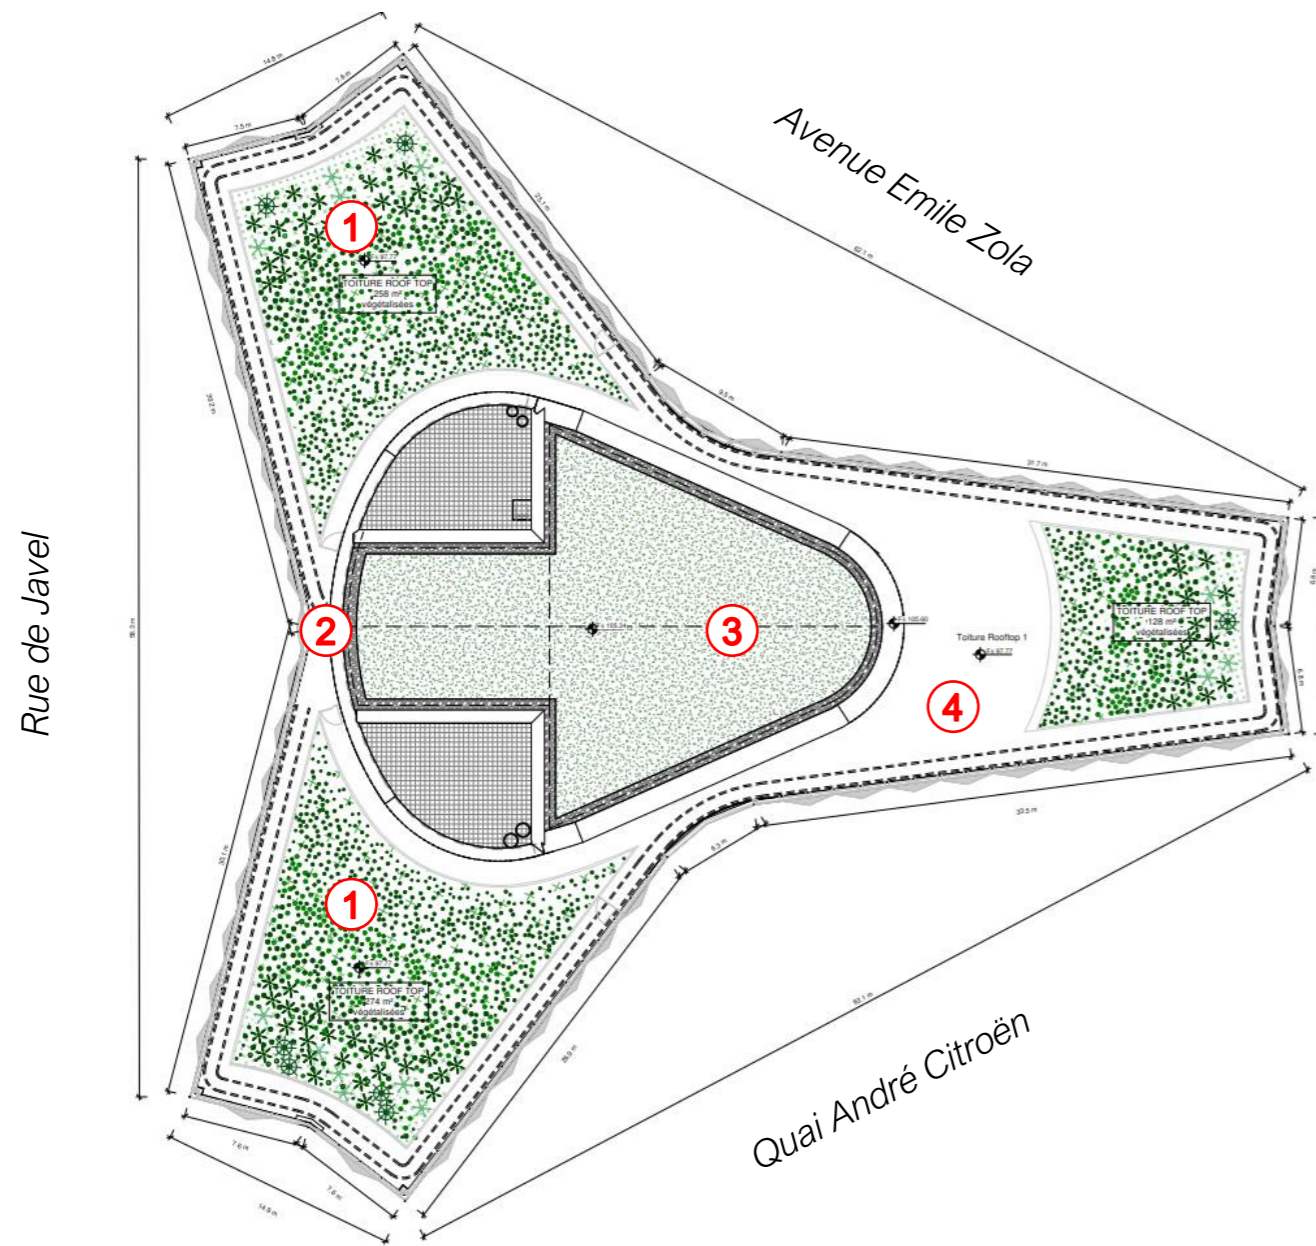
Avenue Emile Zola

Rue de Javel

Quai André Citroën

14.9 m
7.5 m
7.5 m
33.1 m
62.1 m
9.5 m
31.7 m
39.2 m
98.3 m
5.8 m
6.8 m
33.5 m
6.3 m
30.1 m
29.9 m
62.1 m
7.6 m
7.6 m
14.9 m

1
Ev 97.77
TOITURE ROOF TOP
258 m²
végétalisées

2

3
Ev 105.24
Ev 105.60

Toiture Rooftop 1
Ev 97.77

4

TOITURE ROOF TOP
128 m²
végétalisées

1
TOITURE ROOF TOP
274 m²
végétalisées